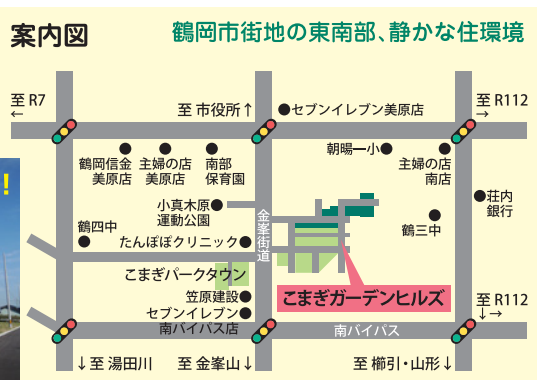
案内図

鶴岡市街地の東南部、静かな住環境

至 R7
←

至 市役所↑

● セブンイレブン美原店

至 R112
→

● 鶴岡信金 美原店

● 主婦の店 美原店

● 南部 保育園

朝暘一小 ●

● 主婦の店 南店

● 荘内 銀行

● 小真木原 運動公園

● 鶴四中

金峯街道

● 鶴三中

たんぽぽクリニック ●

こまぎパークタウン

● 笠原建設

● セブンイレブン 南バイパス店

こまぎガーデンヒルズ

至 R112
↓→

南バイパス

↓至 湯田川

至 金峯山↓

至 櫛引・山形↓

!